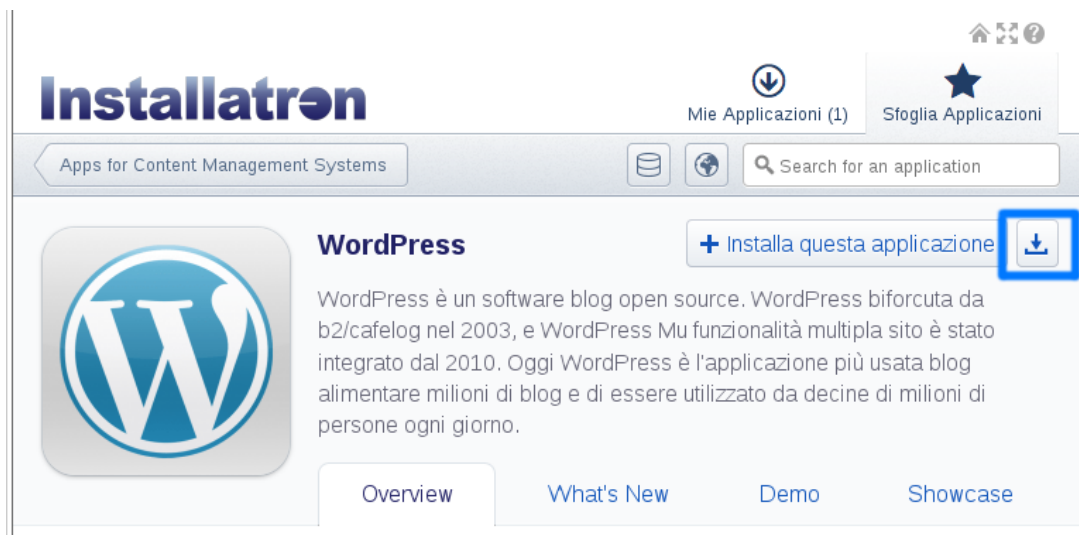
Installatron

Mie Applicazioni (1)

Sfoglia Applicazioni

Apps for Content Management Systems

Search for an application

WordPress

+ Installa questa applicazione

WordPress è un software blog open source. WordPress biforcuta da b2/cafelog nel 2003, e WordPress Mu funzionalità multipla sito è stato integrato dal 2010. Oggi WordPress è l'applicazione più usata blog alimentare milioni di blog e di essere utilizzato da decine di milioni di persone ogni giorno.

Overview

What's New

Demo

Showcase